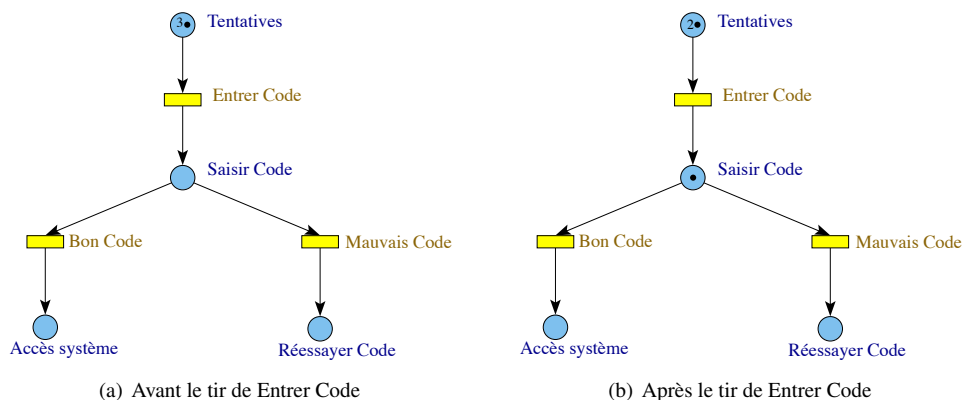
3 Tentatives

Entrer Code

Saisir Code

Bon Code

Mauvais Code

Accès système

Réessayer Code

(a) Avant le tir de Entrer Code

2 Tentatives

Entrer Code

Saisir Code

Bon Code

Mauvais Code

Accès système

Réessayer Code

(b) Après le tir de Entrer Code